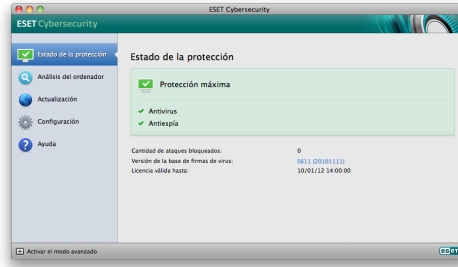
ESET Cybersecurity

ESET Cybersecurity

Estado de la protección

Análisis del ordenador

Actualización

Configuración

Ayuda

Estado de la protección

Protección máxima

✔ Antivirus

✔ Antiespía

Cantidad de ataques bloqueados: 0

Versión de la base de firmas de virus: 5611 (20101111)

Licencia válida hasta: 10/01/12 14:00:00

Activar el modo avanzado

eset